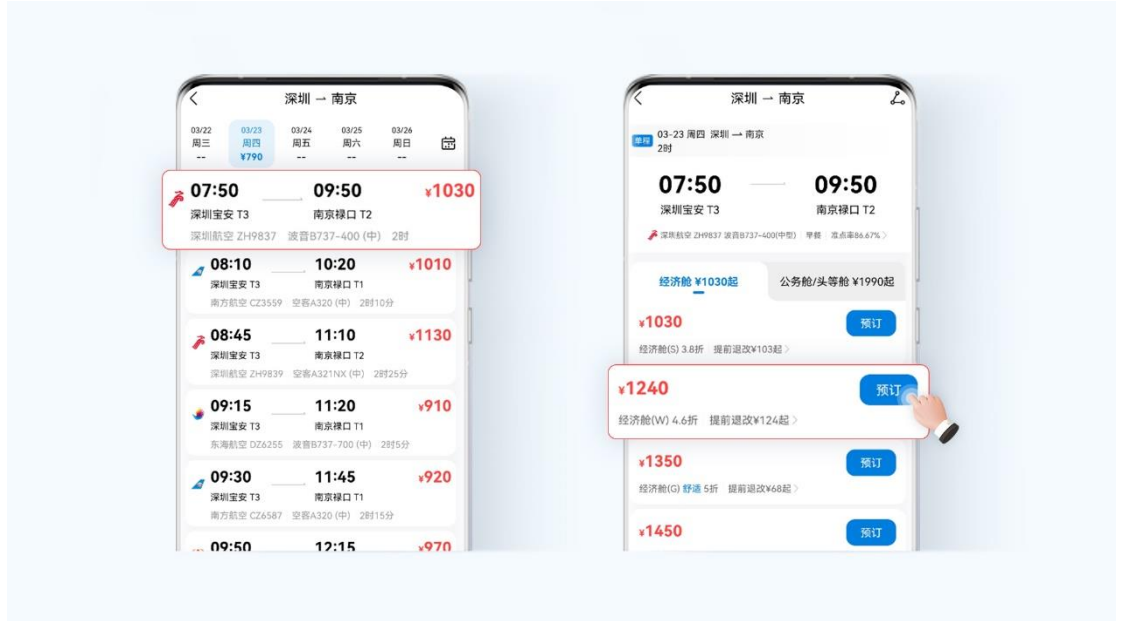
深圳 → 南京

03/22 周三 --
03/23 周四 ¥790
03/24 周五 --
03/25 周六 --
03/26 周日 --

07:50 09:50 ¥1030
深圳宝安 T3 南京禄口 T2
深圳航空 ZH9837 波音B737-400 (中) 2时

08:10 10:20 ¥1010
深圳宝安 T3 南京禄口 T1
南方航空 CZ3559 空客A320 (中) 2时10分

08:45 11:10 ¥1130
深圳宝安 T3 南京禄口 T2
深圳航空 ZH9839 空客A321NX (中) 2时25分

09:15 11:20 ¥910
深圳宝安 T3 南京禄口 T1
东海航空 DZ6255 波音B737-700 (中) 2时5分

09:30 11:45 ¥920
深圳宝安 T3 南京禄口 T1
南方航空 CZ6587 空客A320 (中) 2时15分

09:50 12:15 ¥970

深圳 → 南京

单程 03-23 周四 深圳 → 南京 2时

07:50 09:50
深圳宝安 T3 南京禄口 T2
深圳航空 ZH9837 波音B737-400(中型) 早餐 准点率86.67%

经济舱 ¥1030起
公务舱/头等舱 ¥1990起

¥1030 预订
经济舱(S) 3.8折 提前退改¥103起

¥1240 预订
经济舱(W) 4.6折 提前退改¥124起

¥1350 预订
经济舱(G) 舒适 5折 提前退改¥68起

¥1450 预订